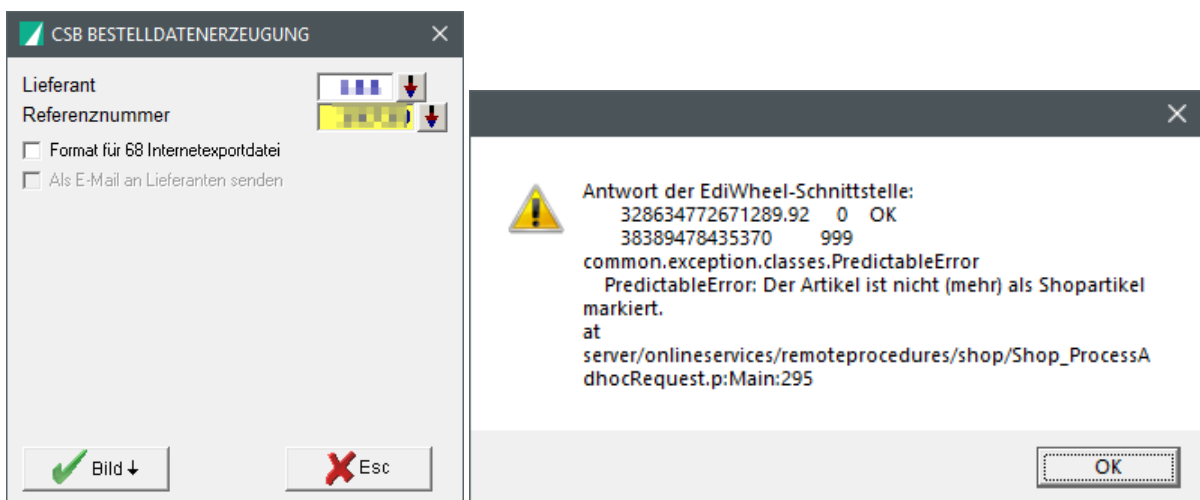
CSB BESTELLDATENERZEUGUNG

Lieferant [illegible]
Referenznummer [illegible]

Format für 68 Internetexportdatei
Als E-Mail an Lieferanten senden

Bild
Esc

Antwort der EdiWheel-Schnittstelle:
328634772671289.92 0 OK
38389478435370 999
common.exception.classes.PredictableError
PredictableError: Der Artikel ist nicht (mehr) als Shopartikel markiert.
at
server/onlineservices/remoteprocedures/shop/Shop_ProcessAdhocRequest.p:Main:295

OK